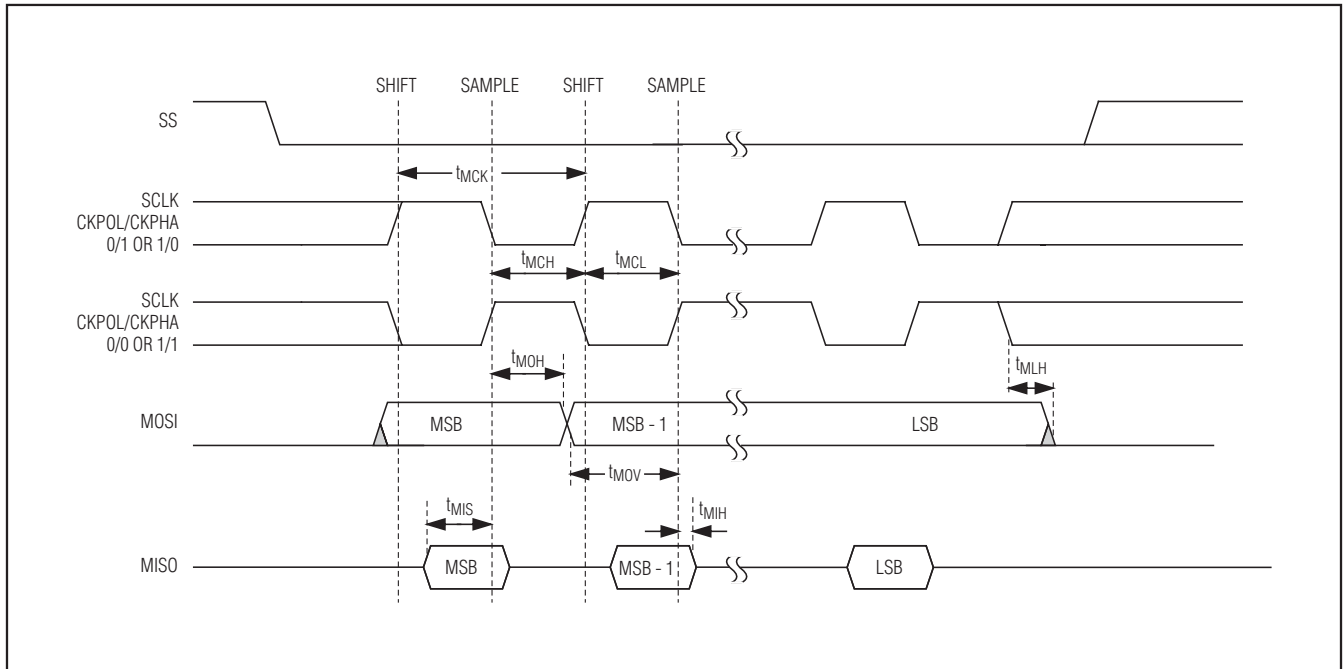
SHIFT SAMPLE SHIFT SAMPLE

SS

$t_{MCK}$

SCLK
CKPOL/CKPHA
0/1 OR 1/0

$t_{MCH}$ $t_{MCL}$

SCLK
CKPOL/CKPHA
0/0 OR 1/1

$t_{MOH}$

$t_{MLH}$

MOSI

MSB

MSB - 1

LSB

$t_{MOV}$

$t_{MIS}$

$t_{MIH}$

MISO

MSB

MSB - 1

LSB